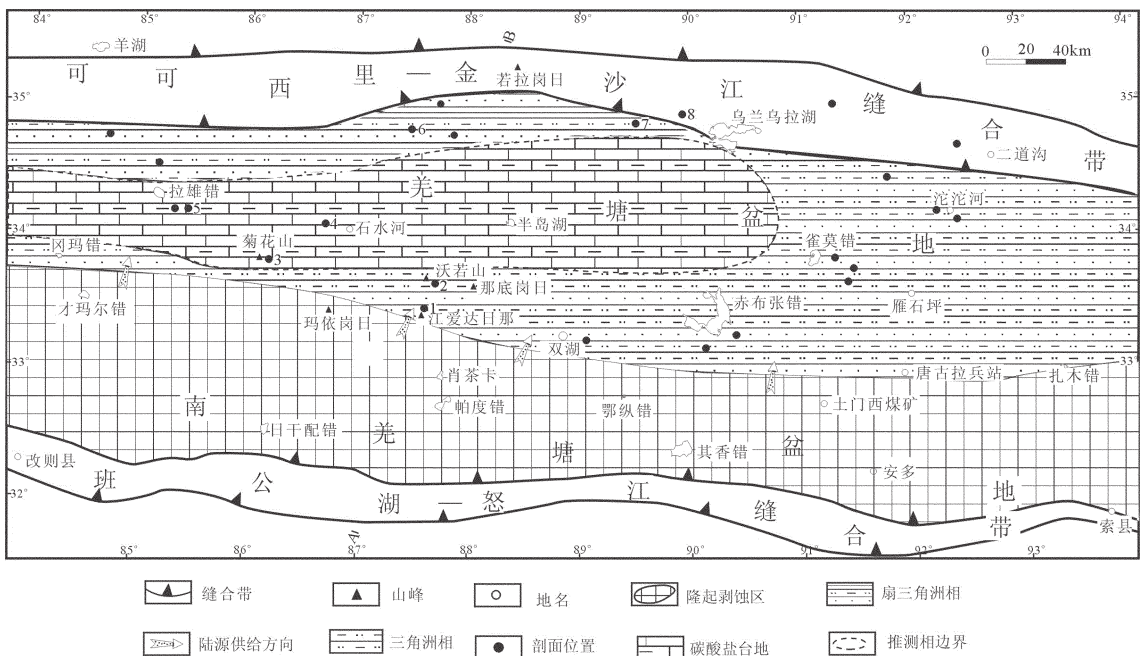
84° 85° 86° 87° 88° 89° 90° 91° 92° 93° 94°

羊湖

0 20 40km

可 可 西 里 — 金 沙 江 缝 合 带

若拉岗日

35° 35°

8 7 6

乌兰乌拉湖

二道沟

羌 塘 盆 地

拉雄错 5

沱沱河

34° 34°

4 石水河 半岛湖

菊花山 3

雀莫错

冈玛错

沃若山 2 那底岗日

才玛尔错

赤布张错

雁石坪

玛依岗日 1 江爱达日那

双湖

33° 33°

唐古拉兵站 扎木错

肖茶卡

南 羌 塘 盆 地

帕度错 鄂纵错

土门西煤矿

日干配错

改则县

其香错

安多

32° 32°

班 公 湖 — 怒 江 缝 合 带

索县

85° 86° 87° 88° 89° 90° 91° 92° 93°

缝合带 山峰 地名 隆起剥蚀区 扇三角洲相

陆源供给方向 三角洲相 剖面位置 碳酸盐台地 推测相边界